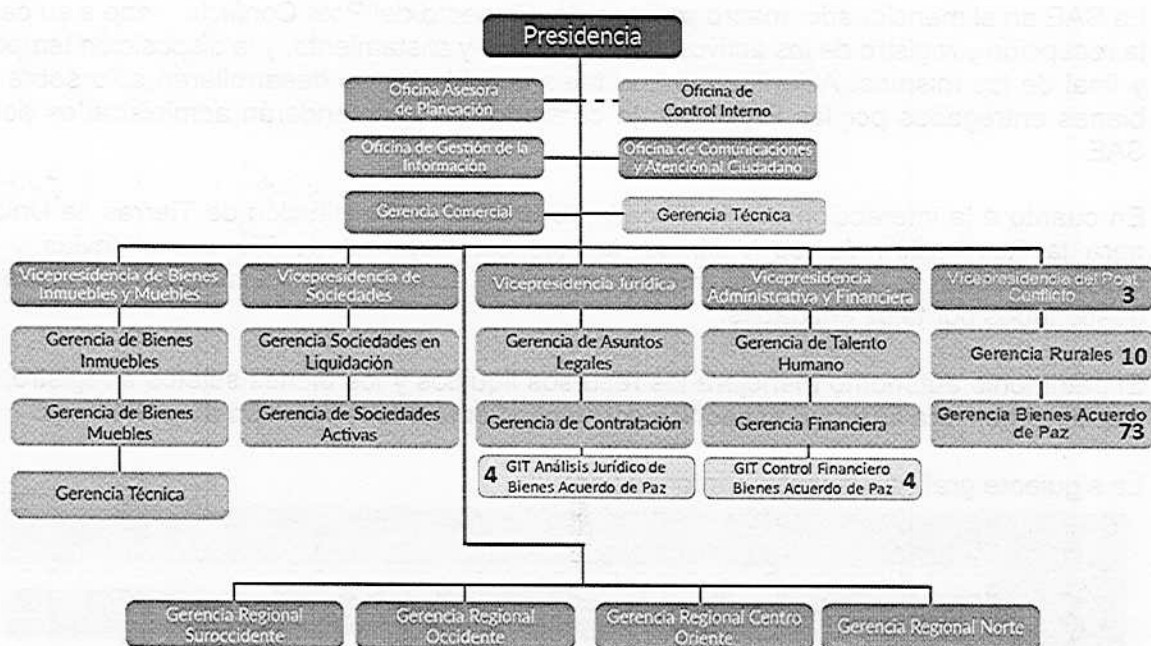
Presidencia

Oficina Asesora de Planeación

Oficina de Control Interno

Oficina de Gestión de la Información

Oficina de Comunicaciones y Atención al Ciudadano

Gerencia Comercial

Gerencia Técnica

Vicepresidencia de Bienes Inmuebles y Muebles

Gerencia de Bienes Inmuebles

Gerencia de Bienes Muebles

Gerencia Técnica

Vicepresidencia de Sociedades

Gerencia Sociedades en Liquidación

Gerencia de Sociedades Activas

Vicepresidencia Jurídica

Gerencia de Asuntos Legales

Gerencia de Contratación

4 GIT Análisis Jurídico de Bienes Acuerdo de Paz

Vicepresidencia Administrativa y Financiera

Gerencia de Talento Humano

Gerencia Financiera

GIT Control Financiero Bienes Acuerdo de Paz 4

Vicepresidencia del Post Conflicto 3

Gerencia Rurales 10

Gerencia Bienes Acuerdo de Paz 73

Gerencia Regional Suroccidente

Gerencia Regional Occidente

Gerencia Regional Centro Oriente

Gerencia Regional Norte

la SAE en el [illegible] ... Conforme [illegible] la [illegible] de los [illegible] ... y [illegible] y final de los mismos. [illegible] bienes entregados por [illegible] SAE

En cuanto a la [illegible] de Tierras, la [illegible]

La siguiente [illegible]